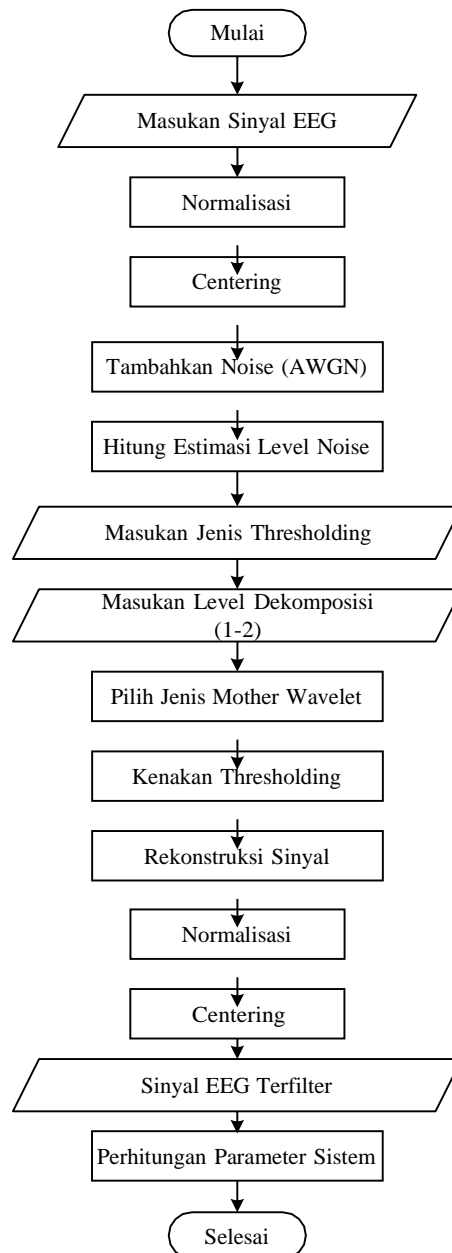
Mulai

Masukan Sinyal EEG

Normalisasi

Centering

Tambahkan Noise (AWGN)

Hitung Estimasi Level Noise

Masukan Jenis Thresholding

Masukan Level Dekomposisi (1-2)

Pilih Jenis Mother Wavelet

Kenakan Thresholding

Rekonstruksi Sinyal

Normalisasi

Centering

Sinyal EEG Terfilter

Perhitungan Parameter Sistem

Selesai